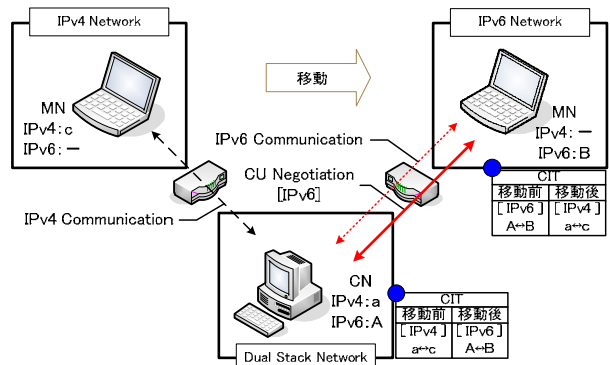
IPv4 Network

移動

IPv6 Network

MN
IPv4:c
IPv6:ー

MN
IPv4:ー
IPv6:B

IPv6 Communication

CU Negotiation
[IPv6]

IPv4 Communication

CIT

| 移動前 | 移動後 |
|---|---|
| [IPv6] | [IPv4] |
| A↔B | a↔c |

CN
IPv4:a
IPv6:A

CIT

| 移動前 | 移動後 |
|---|---|
| [IPv4] | [IPv6] |
| a↔c | A↔B |

Dual Stack Network